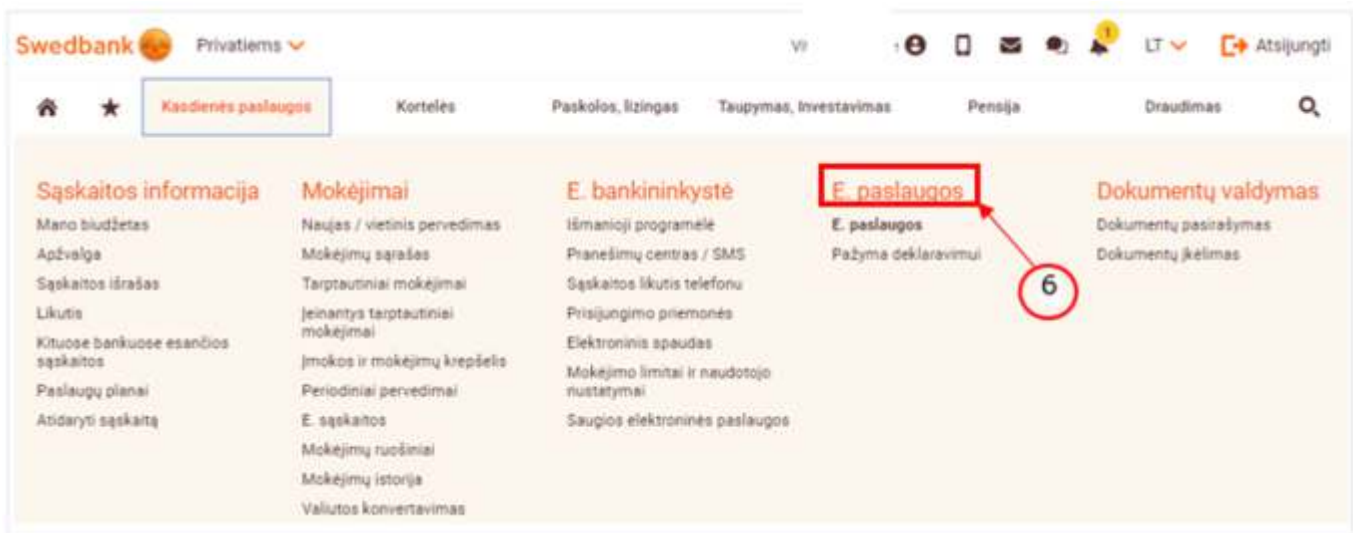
Swedbank Privatiems Vi 1 LT Atsijungti

Kasdienės paslaugos Kortelės Paskolos, lizingas Taupymas, Investavimas Pensija Draudimas

Sąskaitos informacija
Mano biudžetas
Apžvalga
Sąskaitos išrašas
Likutis
Kituose bankuose esančios sąskaitos
Paslaugų planai
Atidaryti sąskaitą

Mokėjimai
Naujas / vietinis pervedimas
Mokėjimų sąrašas
Tarptautiniai mokėjimai
Įeinantys tarptautiniai mokėjimai
Įmokos ir mokėjimų krepšelis
Periodiniai pervedimai
E. sąskaitos
Mokėjimų ruošiniai
Mokėjimų istorija
Valiutos konvertavimas

E. bankininkystė
Išmanioji programėlė
Pranešimų centras / SMS
Sąskaitos likutis telefonu
Prisijungimo priemonės
Elektroninis spaudas
Mokėjimo limitai ir naudotojo nustatymai
Saugios elektroninės paslaugos

E. paslaugos
E. paslaugos
Pažyma deklaravimui

6

Dokumentų valdymas
Dokumentų pasirašymas
Dokumentų įkėlimas